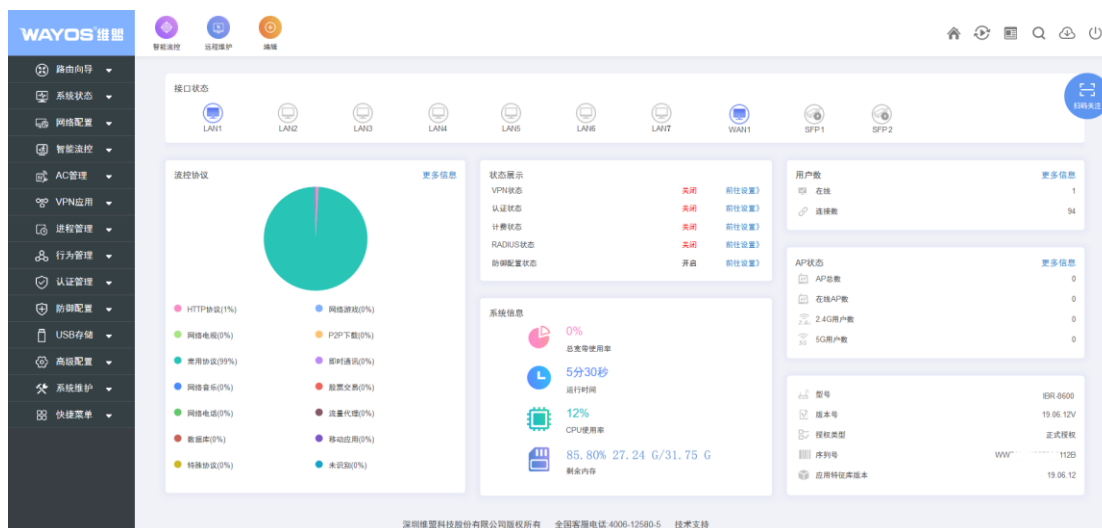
WAYOS维盟

智能流控 远程维护 编辑

路由向导
系统状态
网络配置
智能流控
AC管理
VPN应用
进程管理
行为管理
认证管理
防御配置
USB存储
高级配置
系统维护
快捷菜单

接口状态
LAN1 LAN2 LAN3 LAN4 LAN5 LAN6 LAN7 WAN1 SFP1 SFP2

扫码关注

流控协议
更多信息

HTTP协议(1%)
网络游戏(0%)
网络电视(0%)
P2P下载(0%)
常用协议(99%)
即时通讯(0%)
网络音乐(0%)
股票交易(0%)
网络语音(0%)
流量代理(0%)
数据库(0%)
移动应用(0%)
特殊协议(0%)
未识别(0%)

状态展示
| | | |
|---|---|---|
| VPN状态 | 关闭 | 前往设置» |
| 认证状态 | 关闭 | 前往设置» |
| 计费状态 | 关闭 | 前往设置» |
| RADIUS状态 | 关闭 | 前往设置» |
| 防御配置状态 | 开启 | 前往设置» |

系统信息
0%
总宽带使用率
5分30秒
运行时间
12%
CPU使用率
85.80% 27.24 G/31.75 G
剩余内存

用户数
更多信息
在线 1
连接数 94

AP状态
更多信息
AP总数 0
在线AP数 0
2.4G用户数 0
5G用户数 0

型号 IBR-8600
版本号 19.06.12V
授权类型 正式授权
序列号 WW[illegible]112B
应用特征库版本 19.06.12

深圳维盟科技股份有限公司版权所有 全国客服电话:4006-12580-5 技术支持